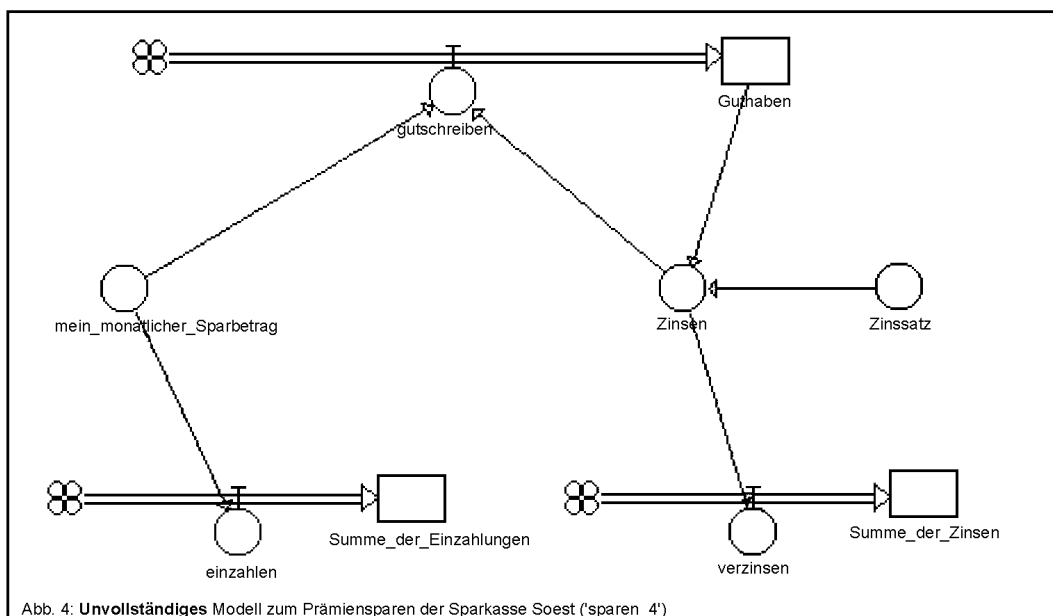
Guthaben

gutschreiben

mein_monatlicher_Sparbetrag

Zinsen

Zinssatz

Summe_der_Einzahlungen

einzahlen

Summe_der_Zinsen

verzinsen

Abb. 4: **Unvollständiges** Modell zum Prämiensparen der Sparkasse Soest ('sparen 4')